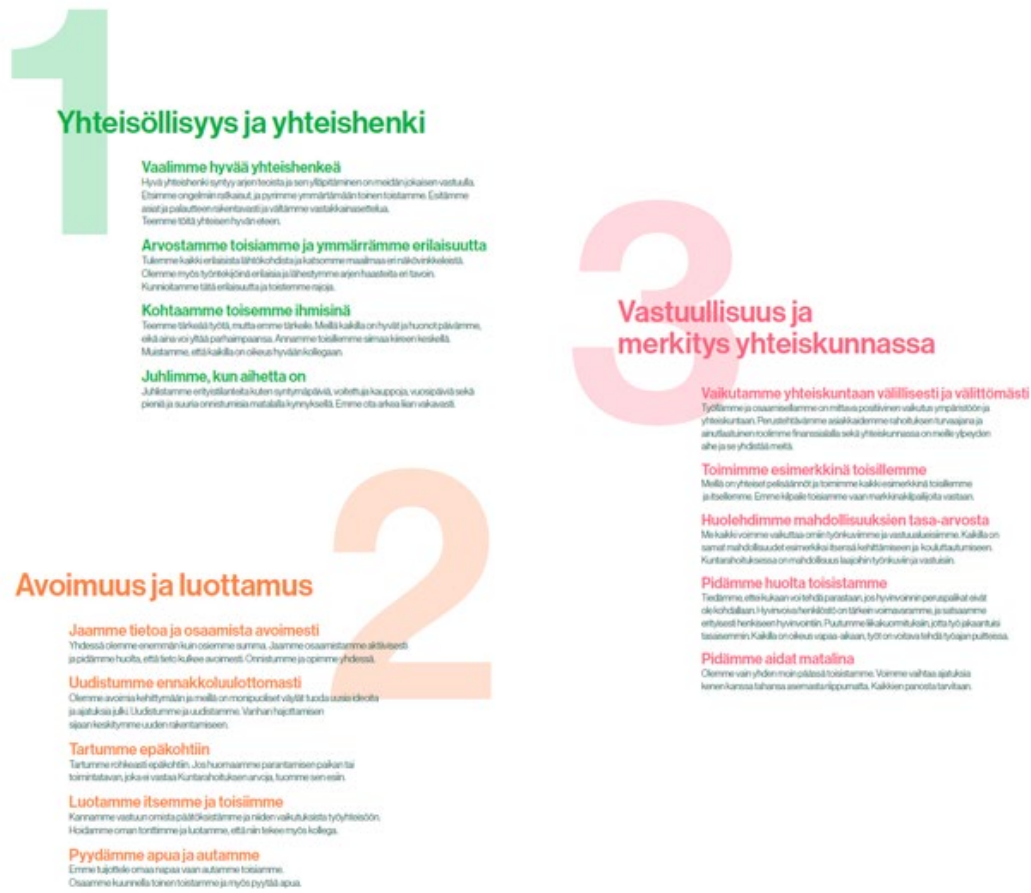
1

Yhteisöllisyys ja yhteishenki

Vaalimme hyvää yhteishenkeä
Hyvä yhteishenki syntyy arjen teoista ja sen ylläpitäminen on meidän jokaisen vastuulla. Etsimme ongelmiin ratkaisut, ja pyrimme ymmärtämään toinen toistamme. Esitämme asiat ja palautteen rakentavasti ja vältämme vastakkainasettelua. Teemme töitä yhteisen hyvän eteen.

Arvostamme toisiamme ja ymmärrämme erilaisuutta
Tulemme kaikki erilaisista lähtökohdista ja katsomme maailmaa eri näkövinkkeleistä. Olemme myös työntekijöinä erilaisia ja lähestymme arjen haasteita eri tavoin. Kunnioitamme tätä erilaisuutta ja toistemme rajoja.

Kohtaamme toisemme ihmisinä
Teemme tärkeää työtä, mutta emme tärkeile. Meillä kaikilla on hyvät ja huonot päivämme, eikä aina voi yltää parhaimpaansa. Annamme toisillemme siimaa kiireen keskellä. Muistamme, että kaikilla on oikeus hyvään kollegaan.

Juhlimme, kun aihetta on
Juhlistamme erityistilanteita kuten syntymäpäiviä, voitettuja kauppoja, vuosipäiviä sekä pieniä ja suuria onnistumisia matalalla kynnyksellä. Emme ota arkea liian vakavasti.

2

Avoimuus ja luottamus

Jaamme tietoa ja osaamista avoimesti
Yhdessä olemme enemmän kuin osiemme summa. Jaamme osaamistamme aktiivisesti ja pidämme huolta, että tieto kulkee avoimesti. Onnistumme ja opimme yhdessä.

Uudistumme ennakkoluulottomasti
Olemme avoimia kehittymään ja meillä on monipuoliset väylät tuoda uusia ideoita ja ajatuksia julki. Uudistumme ja uudistamme. Vanhan hajottamisen sijaan keskitymme uuden rakentamiseen.

Tartumme epäkohtiin
Tartumme rohkeasti epäkohtiin. Jos huomaamme parantamisen paikan tai toimintatavan, joka ei vastaa Kuntarahoituksen arvoja, tuomme sen esiin.

Luotamme itsemme ja toisiimme
Kannamme vastuun omista päätöksistämme ja niiden vaikutuksista työyhteisöön. Hoidamme oman tonttimme ja luotamme, että niin tekee myös kollega.

Pyydämme apua ja autamme
Emme tuijottele omaa napaa vaan autamme toisiamme. Osaamme kuunnella toinen toistamme ja myös pyytää apua.

3

Vastuullisuus ja merkitys yhteiskunnassa

Vaikutamme yhteiskuntaan välillisesti ja välittömästi
Työllämme ja osaamisellamme on mittava positiivinen vaikutus ympäristöön ja yhteiskuntaan. Perustehtävämme asiakkaidemme rahoituksen turvaajana ja ainutlaatuinen roolimme finanssialalla sekä yhteiskunnassa on meille ylpeyden aihe ja se yhdistää meitä.

Toimimme esimerkkinä toisillemme
Meillä on yhteiset pelisäännöt ja toimimme kaikki esimerkkinä toisillemme ja itsellemme. Emme kilpaile toisiamme vaan markkinakilpailijoita vastaan.

Huolehdimme mahdollisuuksien tasa-arvosta
Me kaikki voimme vaikuttaa omiin työnkuviimme ja vastuualueisiimme. Kaikilla on samat mahdollisuudet esimerkiksi itsensä kehittämiseen ja kouluttautumiseen. Kuntarahoituksessa on mahdollisuus laajoihin työnkuviin ja vastuisiin.

Pidämme huolta toisistamme
Tiedämme, ettei kukaan voi tehdä parastaan, jos hyvinvoinnin peruspalikat eivät ole kohdallaan. Hyvinvoiva henkilöstö on tärkein voimavaramme, ja satsaamme erityisesti henkiseen hyvinvointiin. Puutumme liikakuormitukseen, jotta työ jakaantuisi tasaisemmin. Kaikilla on oikeus vapaa-aikaan, työt on voitava tehdä työajan puitteissa.

Pidämme aidat matalina
Olemme vain yhden moin päässä toisistamme. Voimme vaihtaa ajatuksia kenen kanssa tahansa asemasta riippumatta. Kaikkien panosta tarvitaan.